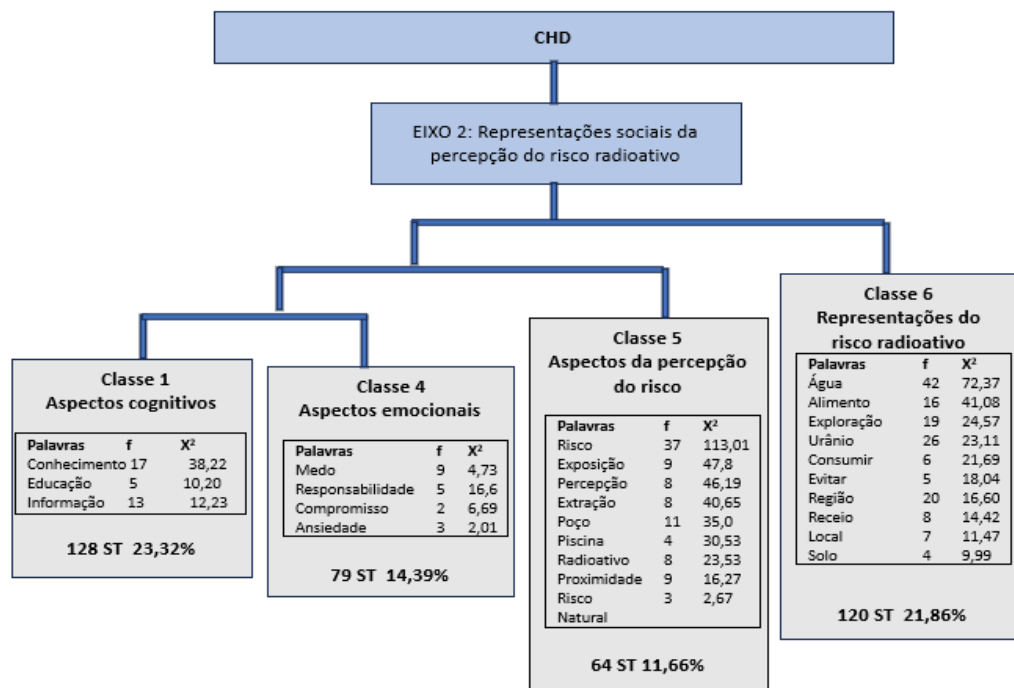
CHD

EIXO 2: Representações sociais da percepção do risco radioativo

Classe 1
Aspectos cognitivos

| Palavras | f | X² |
|---|---|---|
| Conhecimento | 17 | 38,22 |
| Educação | 5 | 10,20 |
| Informação | 13 | 12,23 |

128 ST 23,32%

Classe 4
Aspectos emocionais

| Palavras | f | X² |
|---|---|---|
| Medo | 9 | 4,73 |
| Responsabilidade | 5 | 16,6 |
| Compromisso | 2 | 6,69 |
| Ansiedade | 3 | 2,01 |

79 ST 14,39%

Classe 5
Aspectos da percepção do risco

| Palavras | f | X² |
|---|---|---|
| Risco | 37 | 113,01 |
| Exposição | 9 | 47,8 |
| Percepção | 8 | 46,19 |
| Extração | 8 | 40,65 |
| Poço | 11 | 35,0 |
| Piscina | 4 | 30,53 |
| Radioativo | 8 | 23,53 |
| Proximidade | 9 | 16,27 |
| Risco Natural | 3 | 2,67 |

64 ST 11,66%

Classe 6
Representações do risco radioativo

| Palavras | f | X² |
|---|---|---|
| Água | 42 | 72,37 |
| Alimento | 16 | 41,08 |
| Exploração | 19 | 24,57 |
| Urânio | 26 | 23,11 |
| Consumir | 6 | 21,69 |
| Evitar | 5 | 18,04 |
| Região | 20 | 16,60 |
| Receio | 8 | 14,42 |
| Local | 7 | 11,47 |
| Solo | 4 | 9,99 |

120 ST 21,86%